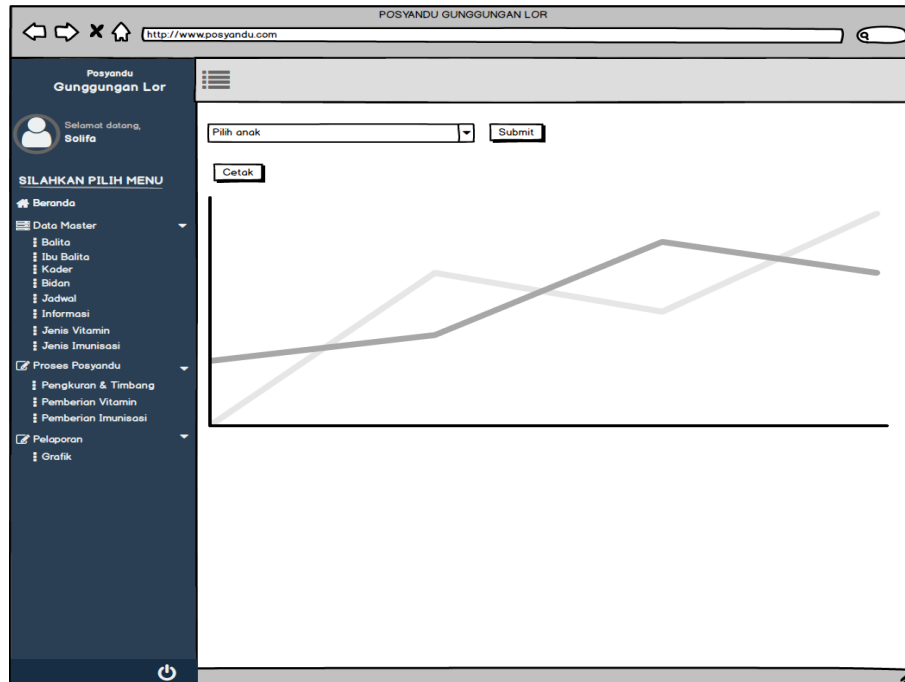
POSYANDU GUNGGUNGAN LOR

http://www.posyandu.com

Posyandu
Gunggungan Lor

Selamat datang,
Solifa

SILAHKAN PILIH MENU

Beranda

Data Master
Balita
Ibu Balita
Kader
Bidan
Jadwal
Informasi
Jenis Vitamin
Jenis Imunisasi

Proses Posyandu
Pengkuran & Timbang
Pemberian Vitamin
Pemberian Imunisasi

Pelaporan
Grafik

Pilih anak

Submit

Cetak